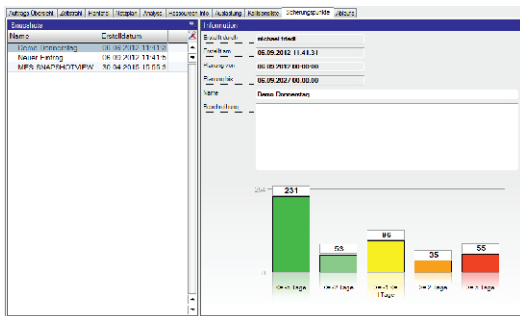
Auftrags Übersicht | Zeitschnitt | Rohdaten | Netzplan | Analyse | Ressourcen Info | Auslastung | Kalkulation | Sicherungspunkte | Jobs

Basisdaten

| Name | Erstelldatum |
|---|---|
| Demo Dementag | 06.09.2012 11:41:3 |
| Neuer Eintrag | 06.09.2012 11:41:5 |
| MES SNAPSHOTVIEW | 30.04.2015 10:55:5 |

Information

Erstellt durch: michael friedl

Erstellt am: 06.09.2012 11:41:31

Planung von: 06.09.2012 00:00:00

Planung bis: 06.09.2012 00:00:00

Name: Demo Dementag

Beschreibung:

264

231

53

86

35

55

0

0-7 Tage

0-7 Tage

1-7 Tage

0-7 Tage

0-7 Tage